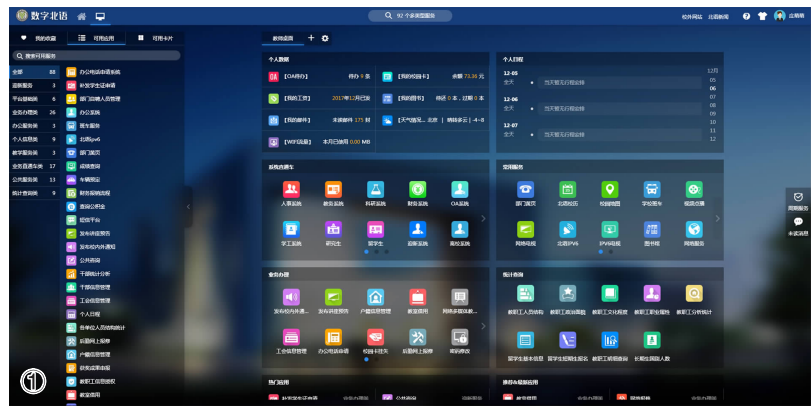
数字北语

92 个桌面型服务

校外网站 北语新闻

北语用户

我的收藏 | 可用应用 | 可用卡片

搜索可用服务

| 全部 | 88 |
|---|---|
| 迎新服务 | 3 |
| 平台基础数据 | 8 |
| 业务办理服务 | 26 |
| 办公服务类 | 8 |
| 个人信息类 | 9 |
| 教学服务类 | 4 |
| 业务查询服务类 | 17 |
| 公共服务类 | 13 |
| 统计查询类 | 8 |

办公电话申请系统
研究生学生申请
部门助理人员管理
办公实施
就车服务
北语vpn
部门首页
成绩查询
车辆预定
财务报销流程
查询公积金
短信平台
发布讯息预告
发布校内外通知
公共资源
干部信息分析
干部信息管理
工会信息管理
个人日程
各单位人员结构统计
后勤网上报修
户籍信息管理
获奖成果查询
教职工职员授权
教室借用

桌面首页

个人数据

【OA待办】 待办 0 条
【我的校园卡】 余额 73.30 元
【我的工资】 2017年12月已发
【我的图书】 待还 0 本，过期 0 本
【我的邮件】 未读邮件 175 封
【天气情况】北京 晴转多云 -4~8
【WiFi流量】 本月已使用 0.00 MB

个人日程

12-05 全天 当天暂无日程安排
12-06 全天 当天暂无日程安排
12-07 全天 当天暂无日程安排

12月 05 06 07 08 09 10 11

系统直通车

人事系统 教务系统 科研系统 财务系统 OA系统
学工系统 研究生 留学生 迎新系统 离校系统

常用服务

部门首页 北语校历 校园地图 学校班车 报团点播
网络电视 北语IPV6 IPV6电视 图书馆 网络服务

业务办理

发布校内外通… 发布讯息预告 户籍信息管理 教室借用 网络多媒体教…
工会信息管理 办公电话申请 校园卡挂失 后勤网上报修 密码修改

统计查询

教职工人员结构 教职工政治面貌 教职工文化程度 教职工职位属性 教职工分析统计
留学生基本信息 留学生招网生报名 教职工调动查询 长期住院院人数

热门应用

推荐体验新应用

周期服务
未读消息